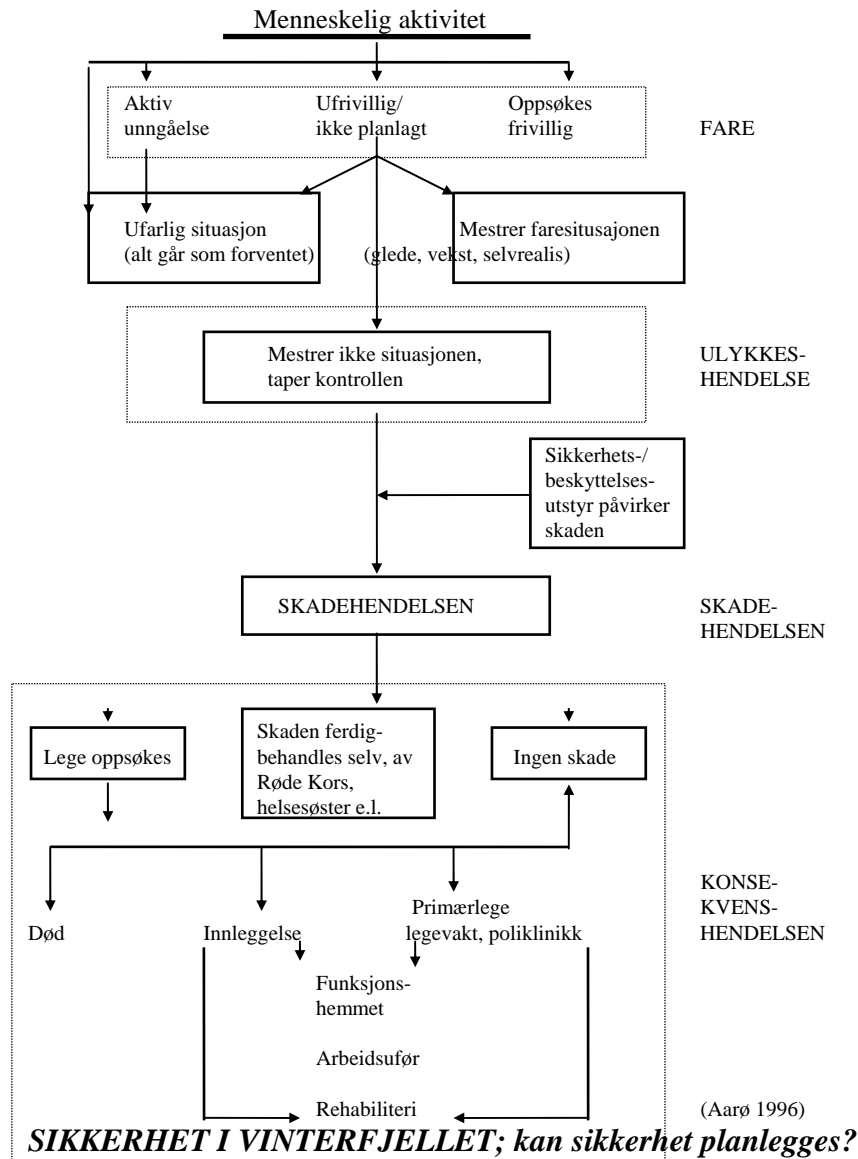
Menneskelig aktivitet

Aktiv unngåelse

Ufrivillig/ ikke planlagt

Oppsøkes frivillig

FARE

Ufarlig situasjon (alt går som forventet)

Mestrer faresitusajonen (glede, vekst, selvrealis)

Mestrer ikke situasjonen, taper kontrollen

ULYKKES-HENDELSE

Sikkerhets-/ beskyttelses-utstyr påvirker skaden

SKADEHENDELSEN

SKADE-HENDELSEN

Lege oppsøkes

Skaden ferdigbehandles selv, av Røde Kors, helsesøster e.l.

Ingen skade

KONSE-KVENS-HENDELSEN

Død

Innleggelse

Primærlege legevakt, poliklinikk

Funksjons-hemmet

Arbeidsufør

Rehabiliteri

(Aarø 1996)

SIKKERHET I VINTERFJELLET; kan sikkerhet planlegges?